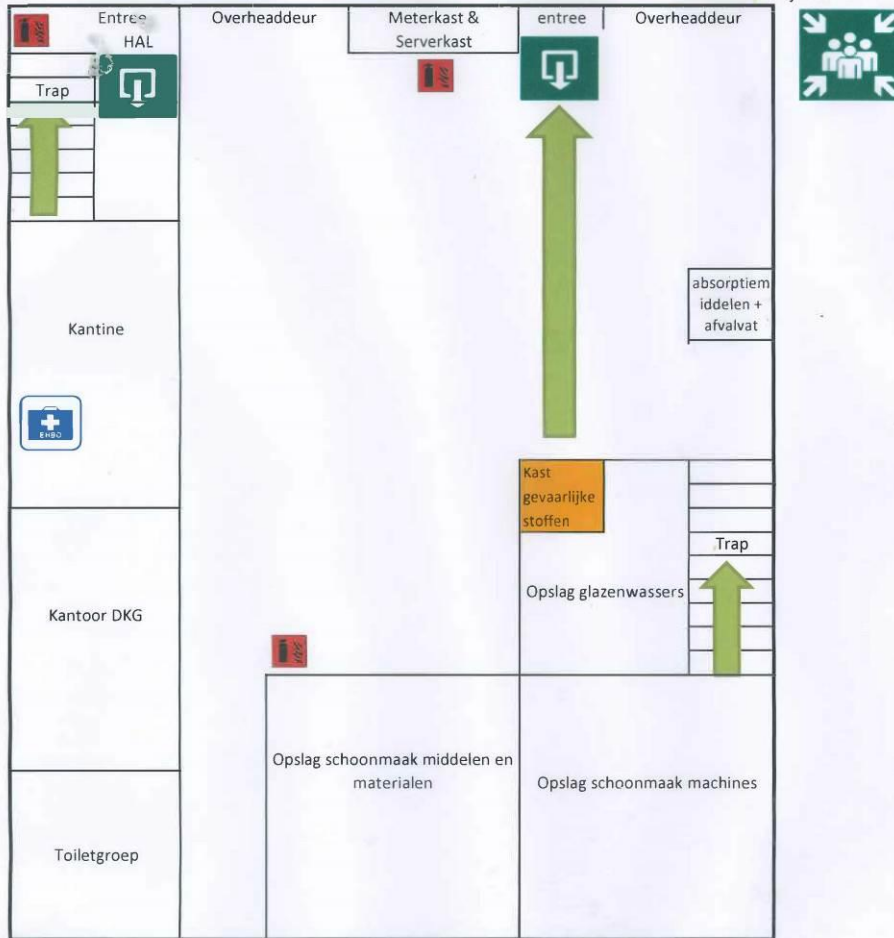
Entree
HAL

Overheaddeur

Meterkast & Serverkast

entree

Overheaddeur

Trap

absorptiemiddelen + afvalvat

Kantine

EHBO

Kast gevaarlijke stoffen

Trap

Opslag glazenwassers

Kantoor DKG

Opslag schoonmaak middelen en materialen

Opslag schoonmaak machines

Toiletgroep